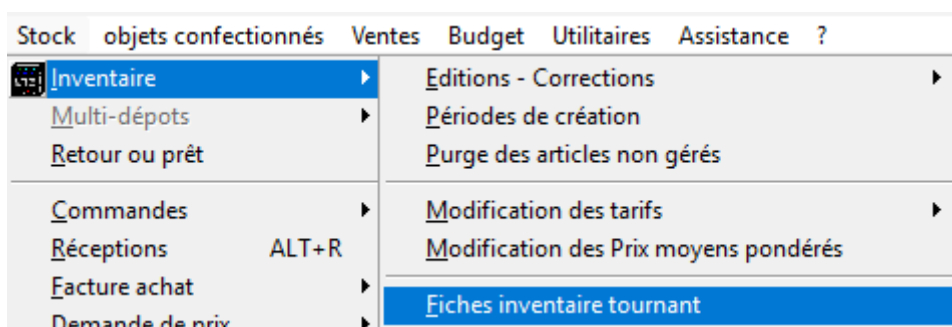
Stock objets confectionnés Ventes Budget Utilitaires Assistance ?

Inventaire
Multi-dépots
Retour ou prêt
Commandes
Réceptions ALT+R
Facture achat
Demande de prix

Editions - Corrections
Périodes de création
Purge des articles non gérés
Modification des tarifs
Modification des Prix moyens pondérés
Fiches inventaire tournant